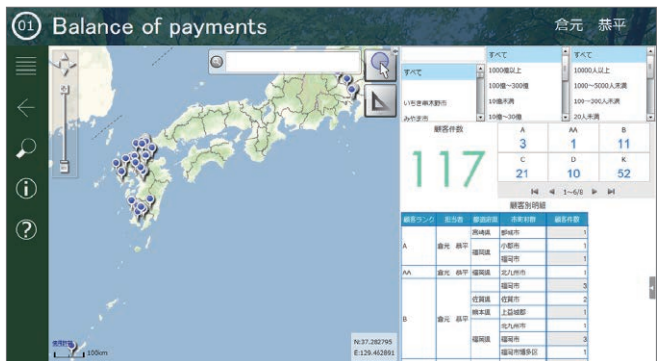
01 Balance of payments

倉元 恭平

すべて
いちき串木野市
みやま市

すべて
1000億以上
100億～300億
10億未満
10億～30億

すべて
10000人以上
1000～5000人未満
100～200人未満
20人未満

顧客件数

117

| A | AA | B |
|---|---|---|
| 3 | 1 | 11 |
| C | D | K |
| 21 | 10 | 52 |

1～6/6

顧客別明細

| 顧客ランク | 担当者 | 都道府県 | 市町村数 | 顧客件数 |
|---|---|---|---|---|
| A | 倉元 恭平 | 長崎県 | 都城市 | 1 |
| | | 福岡県 | 小郡市 | 1 |
| | | | 福岡市 | 1 |
| AA | 倉元 恭平 | 福岡県 | 北九州市 | 1 |
| B | 倉元 恭平 | | 福岡市 | 3 |
| | | 佐賀県 | 佐賀市 | 2 |
| | | 熊本県 | 上益城郡 | 1 |
| | | | 北九州市 | 1 |
| | | 福岡県 | 福岡市 | 3 |
| | | | 福岡市博多区 | 1 |

N:37.282795
E:129.462891

100km